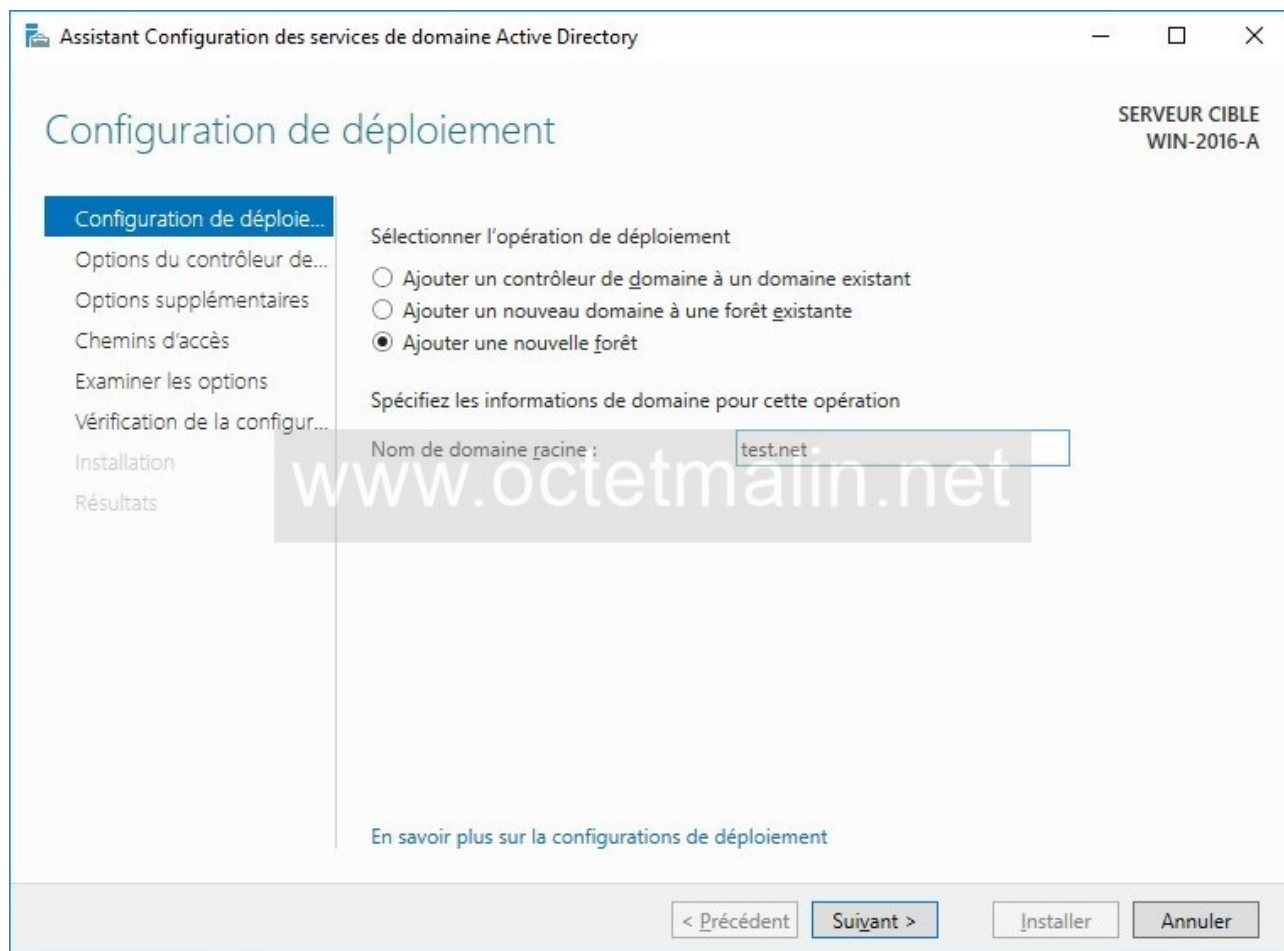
Assistant Configuration des services de domaine Active Directory

Configuration de déploiement

SERVEUR CIBLE
WIN-2016-A

Configuration de déploie...
Options du contrôleur de...
Options supplémentaires
Chemins d'accès
Examiner les options
Vérification de la configur...
Installation
Résultats

Sélectionner l'opération de déploiement

Ajouter un contrôleur de domaine à un domaine existant
Ajouter un nouveau domaine à une forêt existante
Ajouter une nouvelle forêt

Spécifiez les informations de domaine pour cette opération

Nom de domaine racine : test.net

www.octetmalin.net

En savoir plus sur la configurations de déploiement

< Précédent Suivant > Installer Annuler